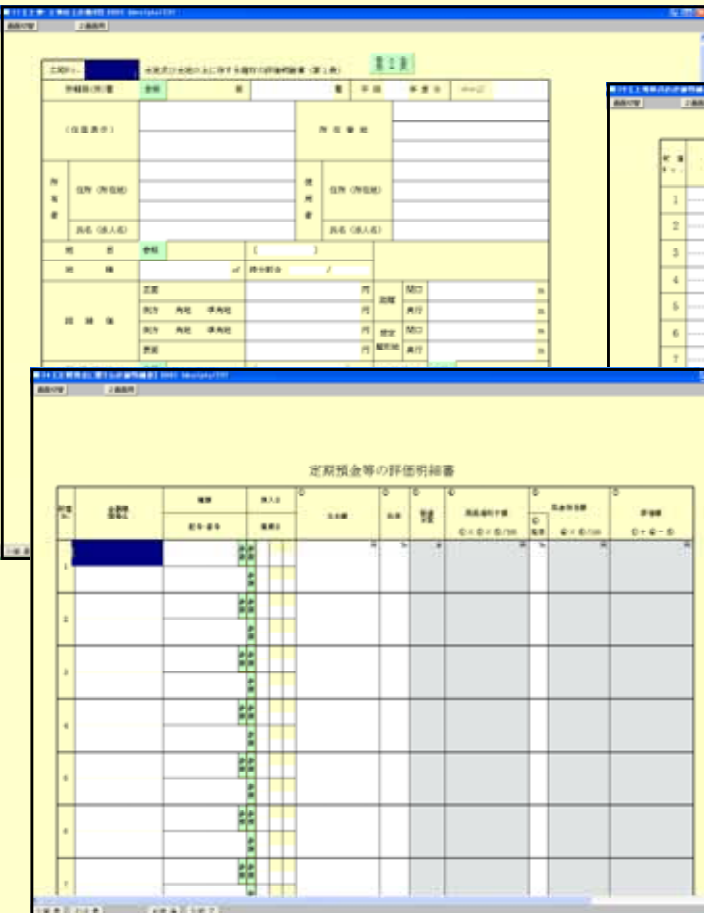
第１表

土地及び土地の上に存する権利の評価明細書（第１表）

住居表示

所有者

住所（所在地）

氏名（法人名）

使用者

住所（所在地）

氏名（法人名）

地目

地積

路線価

正面

側方

裏面

間口

奥行

定期預金等の評価明細書

1
2
3
4
5
6
7